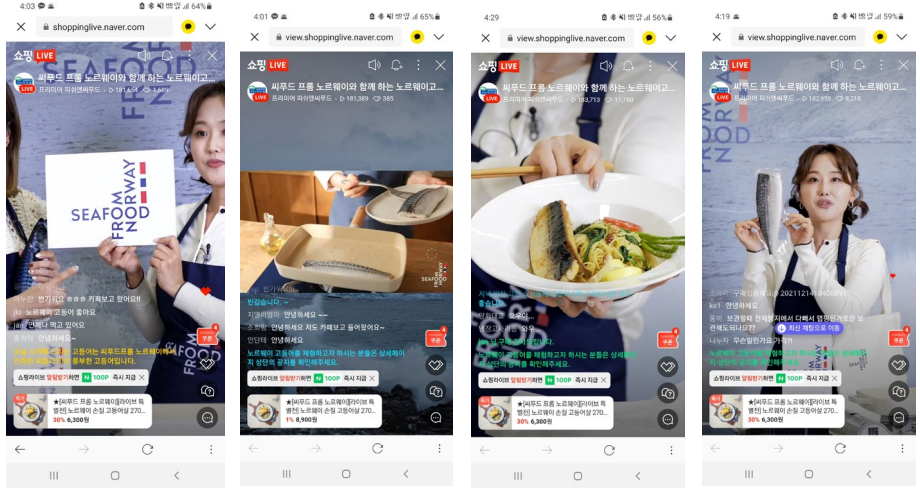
4:03 64%
shoppinglive.naver.com
쇼핑 LIVE
씨푸드 프롬 노르웨이와 함께 하는 노르웨이고...
프리미어 피쉬앤씨푸드 · 181,654 · 3,669
SEAFOOD FROM NORWAY
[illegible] 반가워요 ㅎㅎㅎ 카페보고 왔어요!!
jio 노르웨이 고등어 좋아요
lan 언제나 먹고 있어요
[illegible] 안녕하세요
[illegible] 고요 노르웨이 고등어는 씨푸드프롬 노르웨이 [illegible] 풍부한 고등어입니다
쇼핑라이브 알림받기하면 N 100P 즉시 지급
★[씨푸드 프롬 노르웨이라이브 특별전] 노르웨이 순살 고등어살 270...
30% 6,300원

4:01 65%
view.shoppinglive.naver.com
쇼핑 LIVE
씨푸드 프롬 노르웨이와 함께 하는 노르웨이고...
프리미어 피쉬앤씨푸드 · 181,389 · 385
반갑습니다~
지금이럼이 안녕하세요 ~~
소희한 안녕하세요 저도 카페보고 들어왔어요~
안단테 안녕하세요
노르웨이 고등어를 체험하고자 하시는 분들은 상세페이지 상단의 공지를 확인해주세요.
쇼핑라이브 알림받기하면 N 100P 즉시 지급
★[씨푸드 프롬 노르웨이라이브 특별전] 노르웨이 순살 고등어살 270...
1% 8,900원

4:29 56%
view.shoppinglive.naver.com
쇼핑 LIVE
씨푸드 프롬 노르웨이와 함께 하는 노르웨이고...
프리미어 피쉬앤씨푸드 · 183,713 · 11,760
노르웨이 고등어를 체험하고자 하시는 분들은 상세페이지 상단의 공지를 확인해주세요.
쇼핑라이브 알림받기하면 N 100P 즉시 지급
★[씨푸드 프롬 노르웨이라이브 특별전] 노르웨이 순살 고등어살 270...
30% 6,300원

4:19 59%
view.shoppinglive.naver.com
쇼핑 LIVE
씨푸드 프롬 노르웨이와 함께 하는 노르웨이고...
프리미어 피쉬앤씨푸드 · 182,950 · 8,218
ke1 안녕하세요
최신 채팅으로 이동
나누자 우리밥인가요 가격?
노르웨이 고등어를 체험하고자 하시는 분들은 상세페이지 상단의 공지를 확인해주세요.
쇼핑라이브 알림받기하면 N 100P 즉시 지급
★[씨푸드 프롬 노르웨이라이브 특별전] 노르웨이 순살 고등어살 270...
30% 6,300원